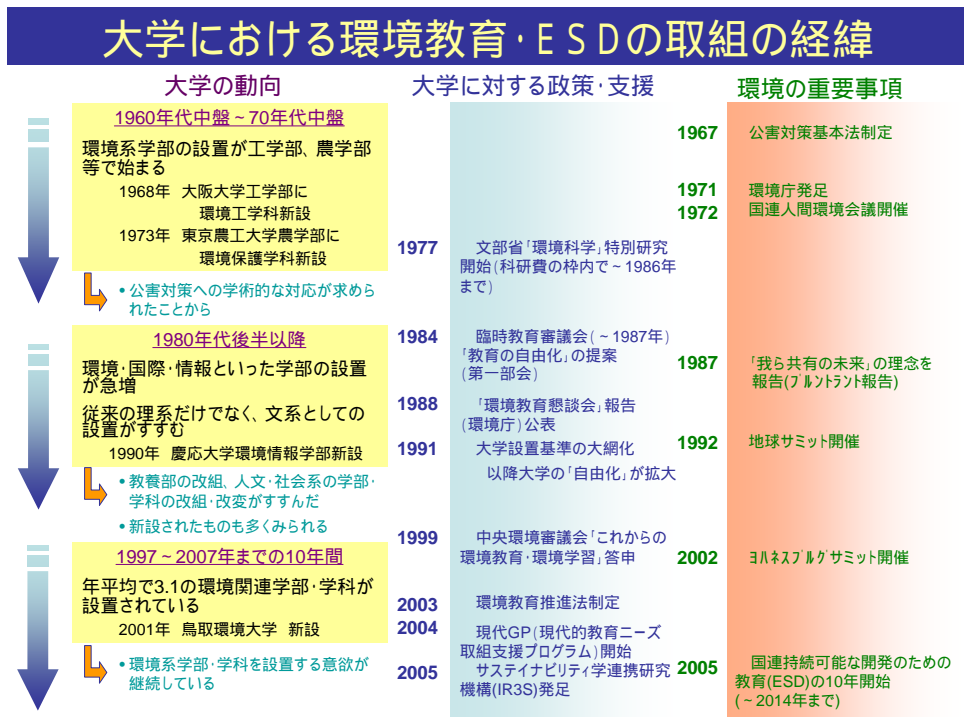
大学における環境教育･ＥＳＤの取組の経緯

大学の動向

大学に対する政策･支援

環境の重要事項

1960年代中盤～70年代中盤

環境系学部の設置が工学部、農学部等で始まる

1968年　大阪大学工学部に環境工学科新設

1973年　東京農工大学農学部に環境保護学科新設

• 公害対策への学術的な対応が求められたことから

1980年代後半以降

環境･国際･情報といった学部の設置が急増

従来の理系だけでなく、文系としての設置がすすむ

1990年　慶応大学環境情報学部新設

• 教養部の改組、人文･社会系の学部･学科の改組･改変がすすんだ

• 新設されたものも多くみられる

1997～2007年までの10年間

年平均で3.1の環境関連学部･学科が設置されている

2001年　鳥取環境大学　新設

• 環境系学部･学科を設置する意欲が継続している

1977　文部省「環境科学」特別研究開始（科研費の枠内で～1986年まで）

1984　臨時教育審議会（～1987年）「教育の自由化」の提案（第一部会）

1988　「環境教育懇談会」報告（環境庁）公表

1991　大学設置基準の大綱化
以降大学の「自由化」が拡大

1999　中央環境審議会「これからの環境教育･環境学習」答申

2003　環境教育推進法制定

2004　現代GP（現代的教育ニーズ取組支援プログラム）開始

2005　サステイナビリティ学連携研究機構(IR3S)発足

1967　公害対策基本法制定

1971　環境庁発足

1972　国連人間環境会議開催

1987　「我ら共有の未来」の理念を報告(ﾌﾞﾙﾝﾄﾗﾝﾄ報告)

1992　地球サミット開催

2002　ﾖﾊﾈｽﾌﾞﾙｸﾞｻﾐｯﾄ開催

2005　国連持続可能な開発のための教育(ESD)の10年開始（～2014年まで）